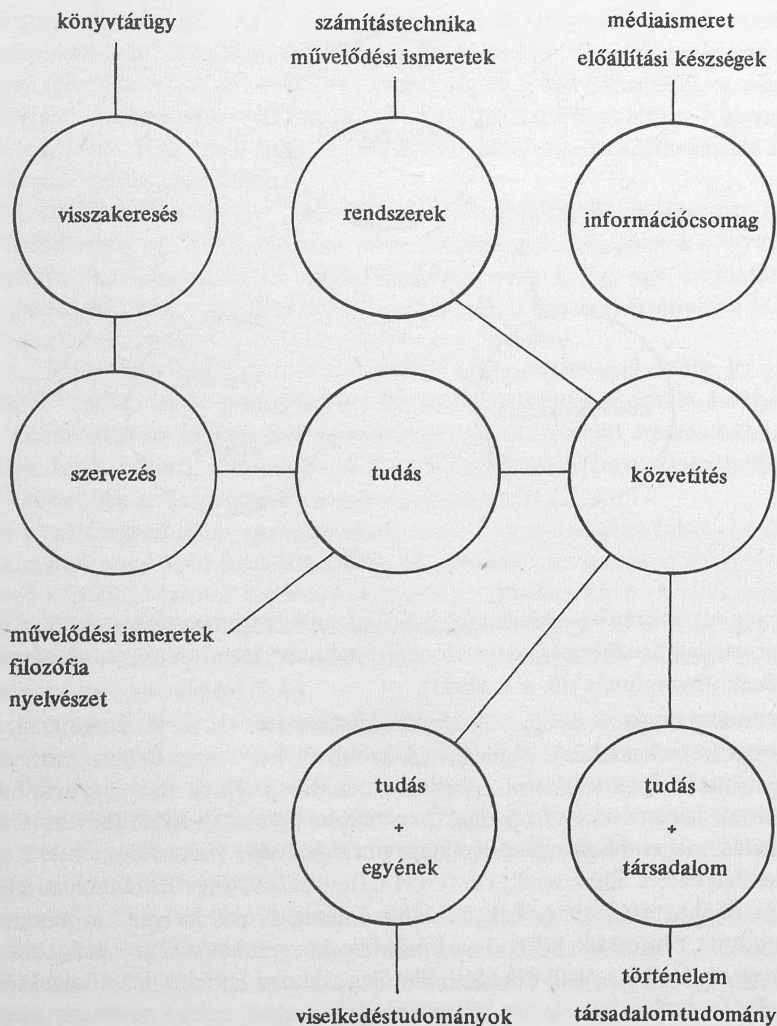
könyvtárügy

számítástechnika
művelődési ismeretek

médiaismeret
előállítási készségek

visszakeresés

rendszerek

információcsomag

szervezés

tudás

közvetítés

művelődési ismeretek
filozófia
nyelvészet

tudás
+
egyének

tudás
+
társadalom

történelem
társadalomtudomány

viselkedéstudományok